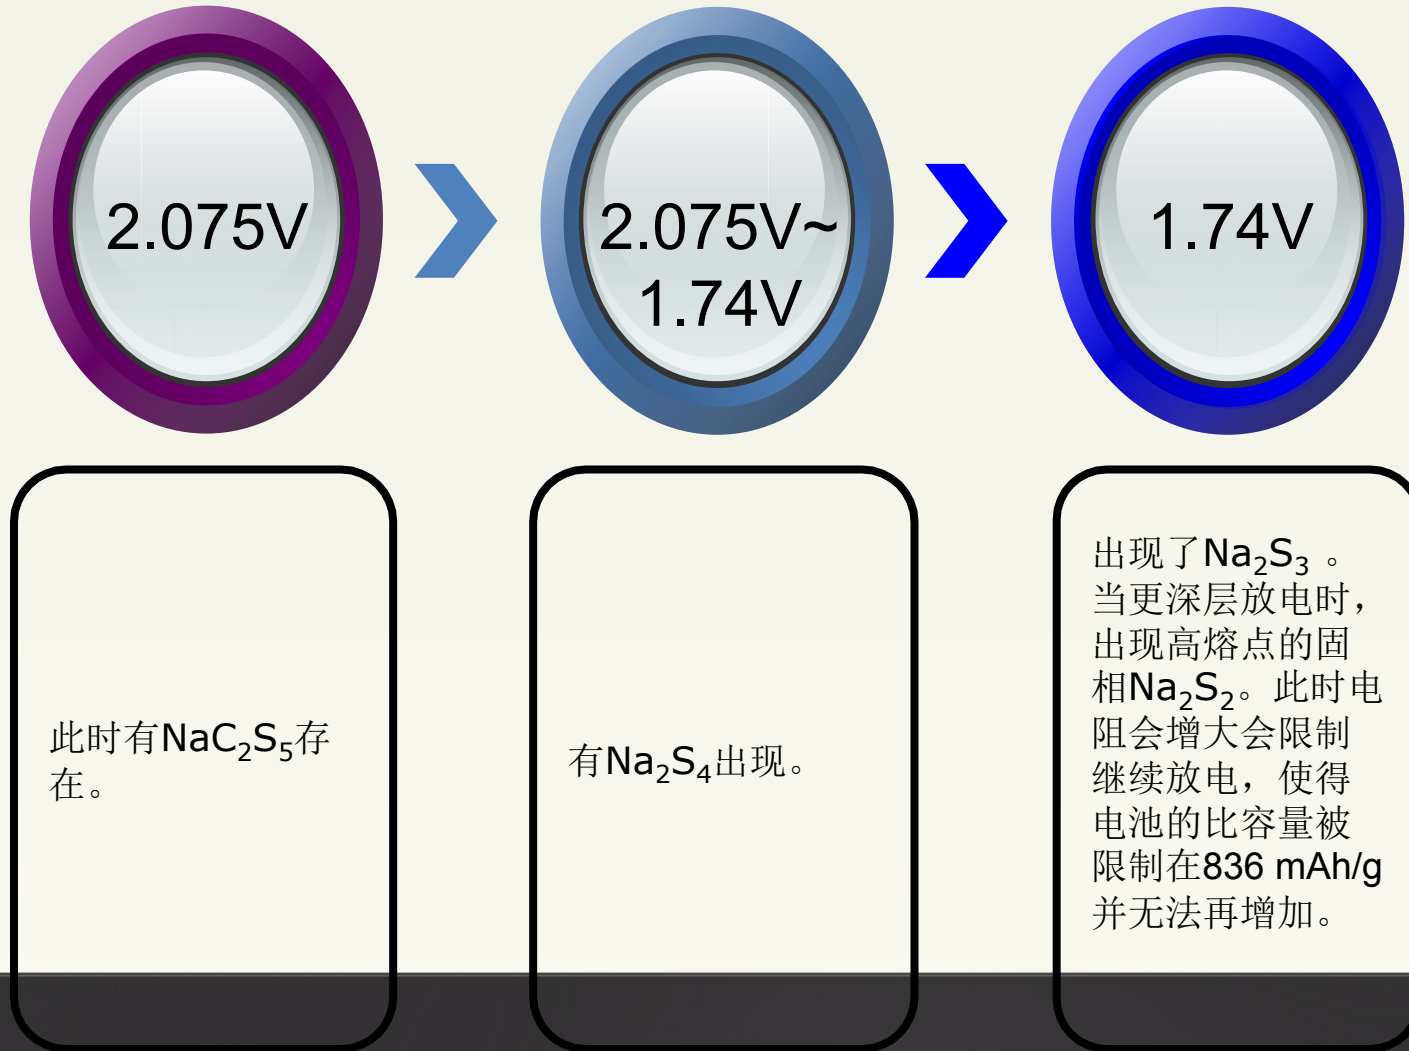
2.075V

2.075V~ 1.74V

1.74V

此时有$NaC_2S_5$存在。

有$Na_2S_4$出现。

出现了$Na_2S_3$ 。当更深层放电时，出现高熔点的固相$Na_2S_2$。此时电阻会增大会限制继续放电，使得电池的比容量被限制在836 mAh/g并无法再增加。